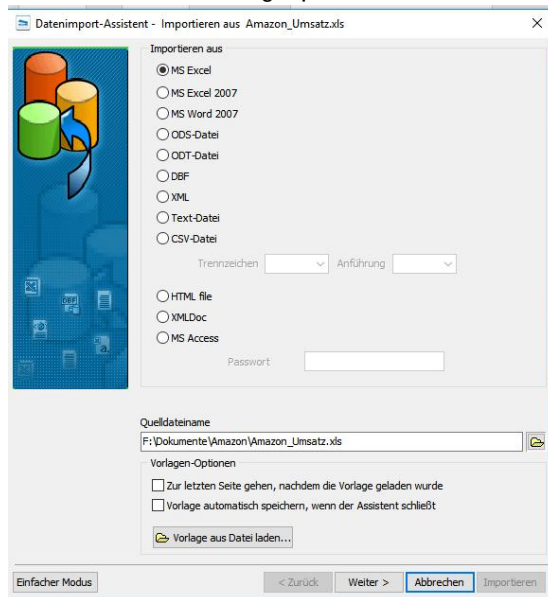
Datenimport-Assistent - Importieren aus Amazon_Umsatz.xls

×

Importieren aus

MS Excel

MS Excel 2007

MS Word 2007

ODS-Datei

ODT-Datei

DBF

XML

Text-Datei

CSV-Datei

Trennzeichen

Anführung

HTML file

XMLDoc

MS Access

Passwort

Quelldateiname

F:\Dokumente\Amazon\Amazon_Umsatz.xls

Vorlagen-Optionen

Zur letzten Seite gehen, nachdem die Vorlage geladen wurde

Vorlage automatisch speichern, wenn der Assistent schließt

Vorlage aus Datei laden...

Einfacher Modus

< Zurück

Weiter >

Abbrechen

Importieren